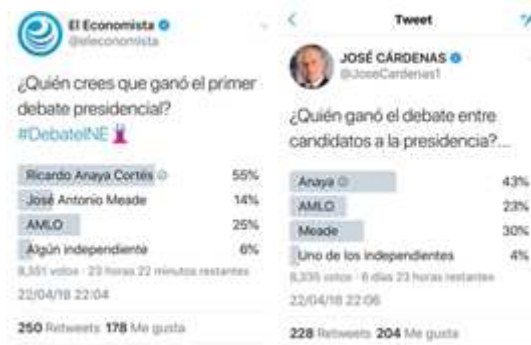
El Economista
@eleconomista

¿Quién crees que ganó el primer debate presidencial? #DebateINE

| | |
|---|---|
| Ricardo Anaya Cortés | 55% |
| José Antonio Meade | 14% |
| AMLO | 25% |
| Algún independiente | 6% |

8,351 votos · 23 horas 22 minutos restantes

22/04/18 22:04

250 Retweets 178 Me gusta

Tweet

JOSÉ CÁRDENAS
@JoseCardenas1

¿Quién ganó el debate entre candidatos a la presidencia?...

| | |
|---|---|
| Anaya | 43% |
| AMLO | 23% |
| Meade | 30% |
| Uno de los independientes | 4% |

8,335 votos · 6 días 23 horas restantes

22/04/18 22:06

228 Retweets 204 Me gusta